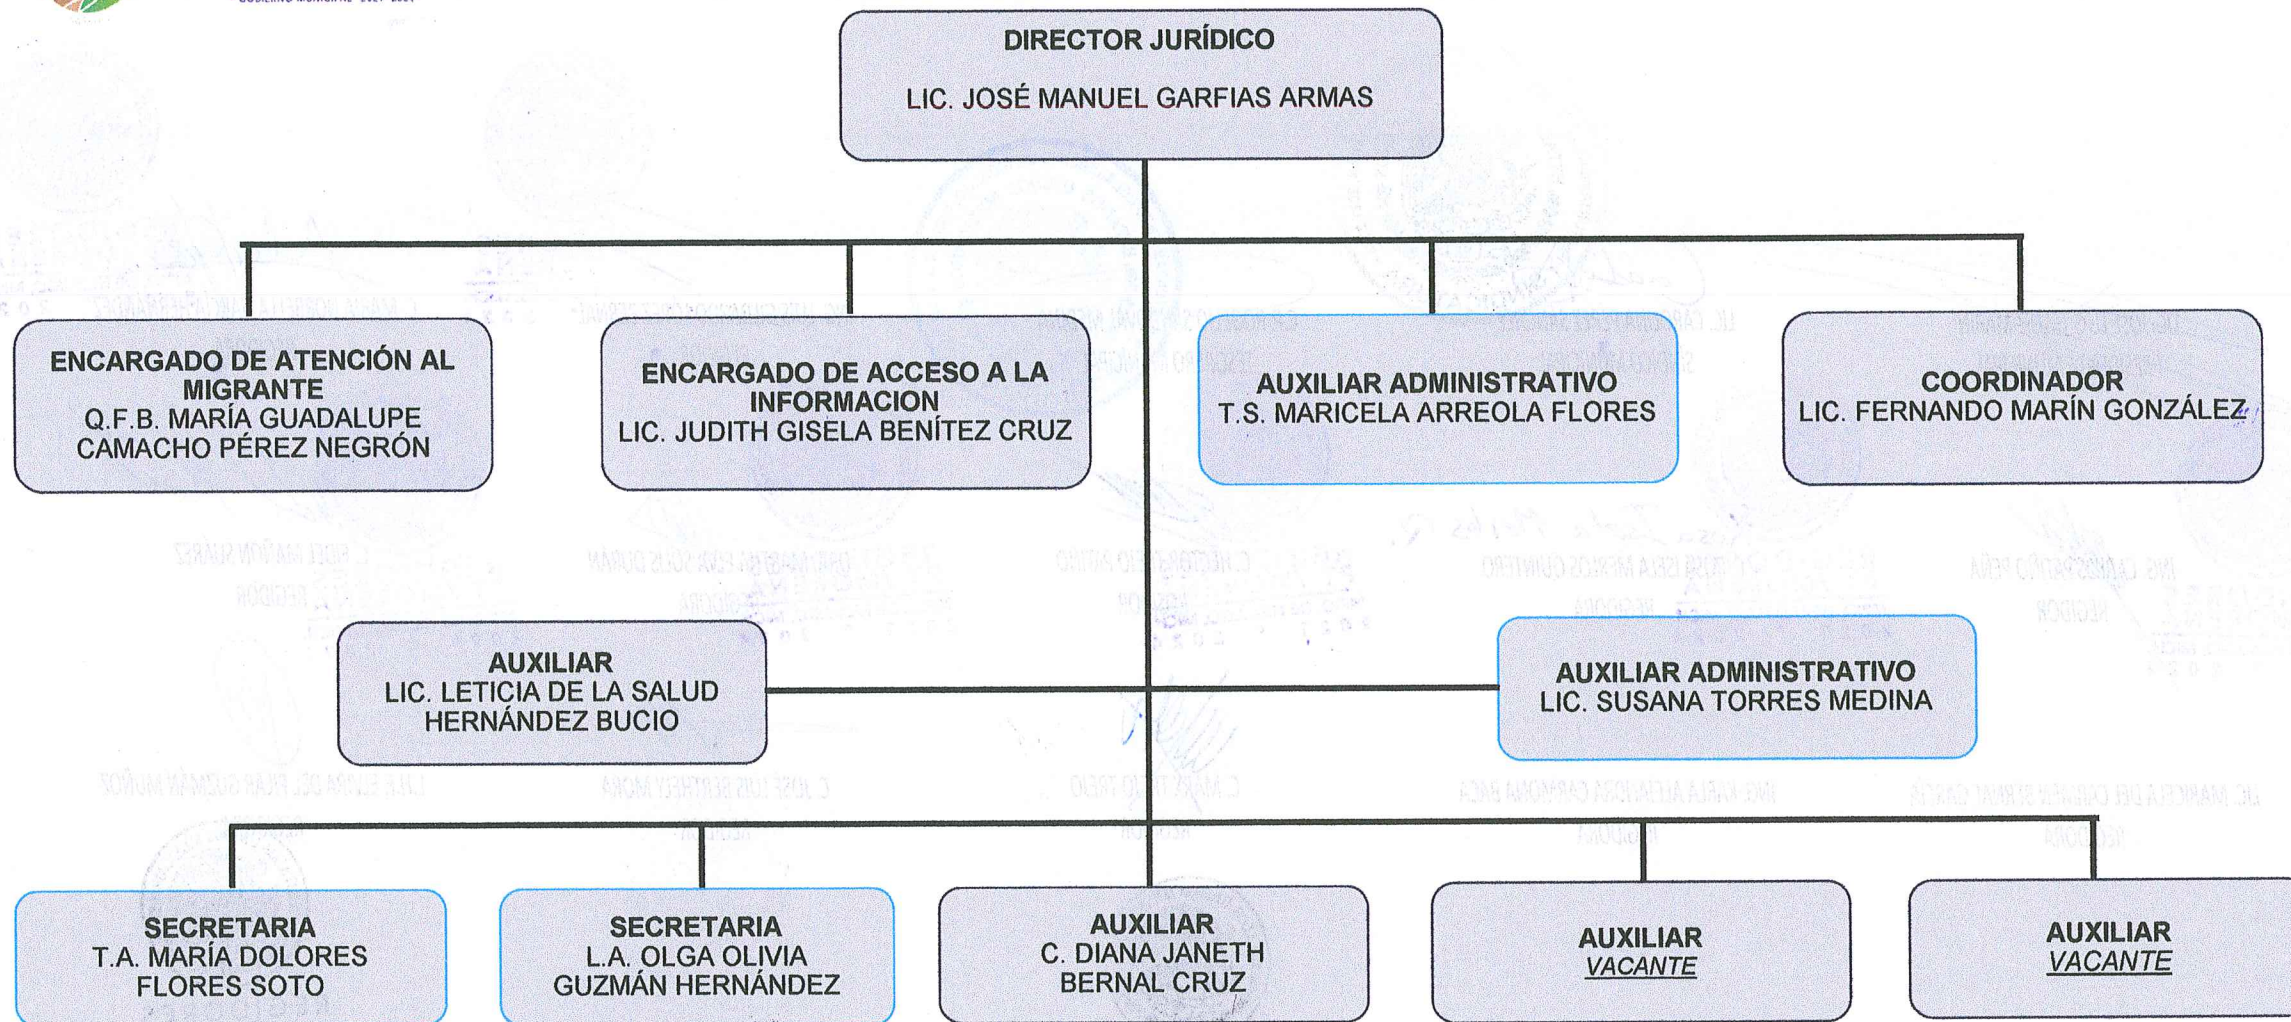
DIRECTOR JURÍDICO
LIC. JOSÉ MANUEL GARFIAS ARMAS

ENCARGADO DE ATENCIÓN AL MIGRANTE
Q.F.B. MARÍA GUADALUPE CAMACHO PÉREZ NEGRÓN

ENCARGADO DE ACCESO A LA INFORMACION
LIC. JUDITH GISELA BENÍTEZ CRUZ

AUXILIAR ADMINISTRATIVO
T.S. MARICELA ARREOLA FLORES

COORDINADOR
LIC. FERNANDO MARÍN GONZÁLEZ

AUXILIAR
LIC. LETICIA DE LA SALUD HERNÁNDEZ BUCIO

AUXILIAR ADMINISTRATIVO
LIC. SUSANA TORRES MEDINA

SECRETARIA
T.A. MARÍA DOLORES FLORES SOTO

SECRETARIA
L.A. OLGA OLIVIA GUZMÁN HERNÁNDEZ

AUXILIAR
C. DIANA JANETH BERNAL CRUZ

AUXILIAR
VACANTE

AUXILIAR
VACANTE